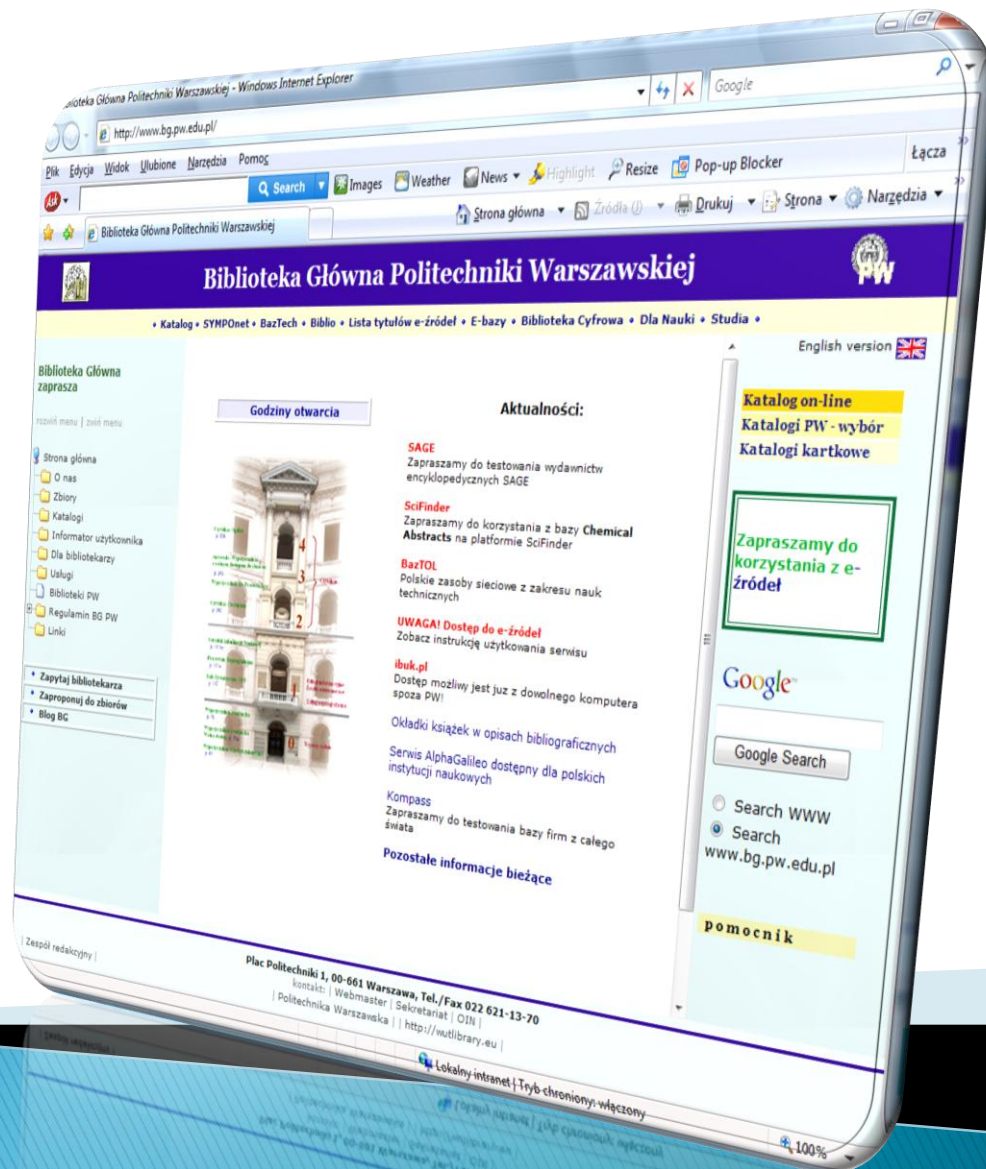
Biblioteka Główna Politechniki Warszawskiej - Windows Internet Explorer

http://www.bg.pw.edu.pl/

Google

Plik Edycja Widok Ulubione Narzędzia Pomoc

Łącza

Search Images Weather News Highlight Resize Pop-up Blocker

Biblioteka Główna Politechniki Warszawskiej

Strona główna Źródła Drukuj Strona Narzędzia

Biblioteka Główna Politechniki Warszawskiej

PW

• Katalog • SYMPOnet • BazTech • Biblio • Lista tytułów e-źródeł • E-bazy • Biblioteka Cyfrowa • Dla Nauki • Studia •

English version

Biblioteka Główna zaprasza

rozwiń menu | zwiń menu

Strona główna
O nas
Zbiory
Katalogi
Informator użytkownika
Dla bibliotekarzy
Usługi
Biblioteki PW
Regulamin BG PW
Linki

• Zapytaj bibliotekarza
• Zaproponuj do zbiorów
• Blog BG

Godziny otwarcia

4
3
2
1
0

Aktualności:

SAGE
Zapraszamy do testowania wydawnictw encyklopedycznych SAGE

SciFinder
Zapraszamy do korzystania z bazy Chemical Abstracts na platformie SciFinder

BazTOL
Polskie zasoby sieciowe z zakresu nauk technicznych

UWAGA! Dostęp do e-źródeł
Zobacz instrukcję użytkowania serwisu

ibuk.pl
Dostęp możliwy jest już z dowolnego komputera spoza PW!

Okładki książek w opisach bibliograficznych

Serwis AlphaGalileo dostępny dla polskich instytucji naukowych

Kompass
Zapraszamy do testowania bazy firm z całego świata

Pozostałe informacje bieżące

Katalog on-line
Katalogi PW - wybór
Katalogi kartkowe

Zapraszamy do korzystania z e-źródeł

Google

Google Search

Search WWW
Search www.bg.pw.edu.pl

pomocnik

| Zespół redakcyjny |

Plac Politechniki 1, 00-661 Warszawa, Tel./Fax 022 621-13-70
kontakt: | Webmaster | Sekretariat | OIN |
| Politechnika Warszawska | | http://wutlibrary.eu |

Lokalny intranet | Tryb chroniony: włączony

100%